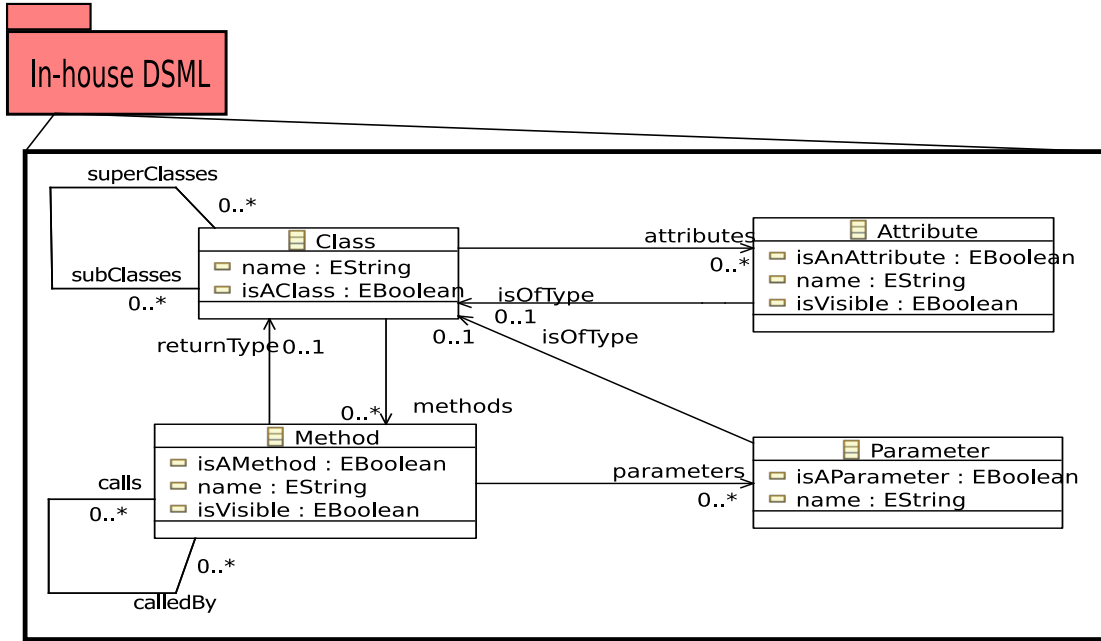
In-house DSML

superClasses
0..*
subClasses
0..*
Class
name : EString
isAClass : EBoolean
attributes
0..*
Attribute
isAnAttribute : EBoolean
name : EString
isVisible : EBoolean
isOfType
0..1
0..1
isOfType
returnType
0..1
0..*
methods
Method
isAMethod : EBoolean
name : EString
isVisible : EBoolean
calls
0..*
0..*
calledBy
parameters
0..*
Parameter
isAParameter : EBoolean
name : EString